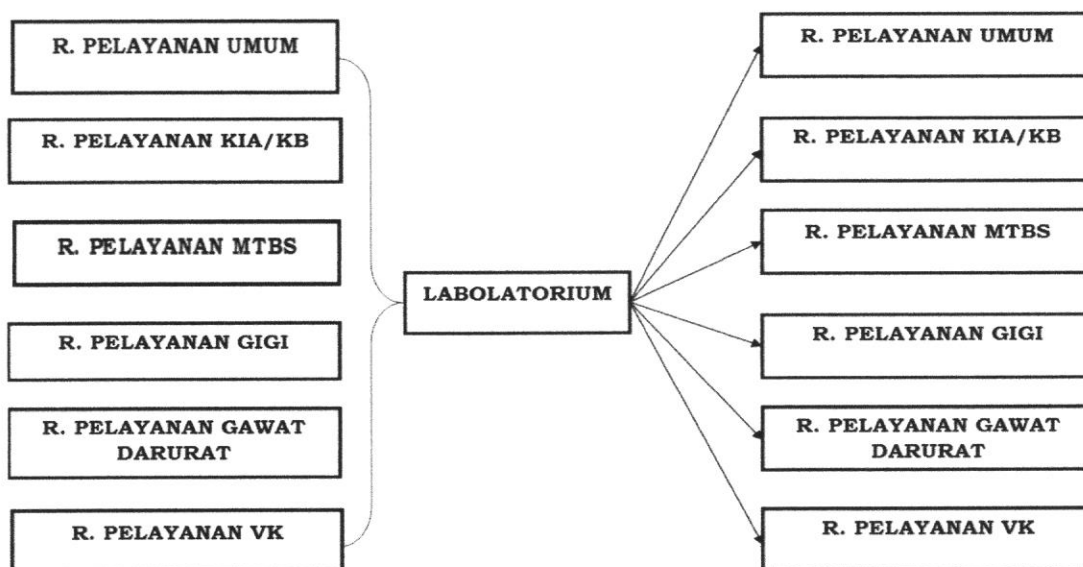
R. PELAYANAN UMUM

R. PELAYANAN KIA/KB

R. PELAYANAN MTBS

R. PELAYANAN GIGI

R. PELAYANAN GAWAT DARURAT

R. PELAYANAN VK

LABOLATORIUM

R. PELAYANAN UMUM

R. PELAYANAN KIA/KB

R. PELAYANAN MTBS

R. PELAYANAN GIGI

R. PELAYANAN GAWAT DARURAT

R. PELAYANAN VK